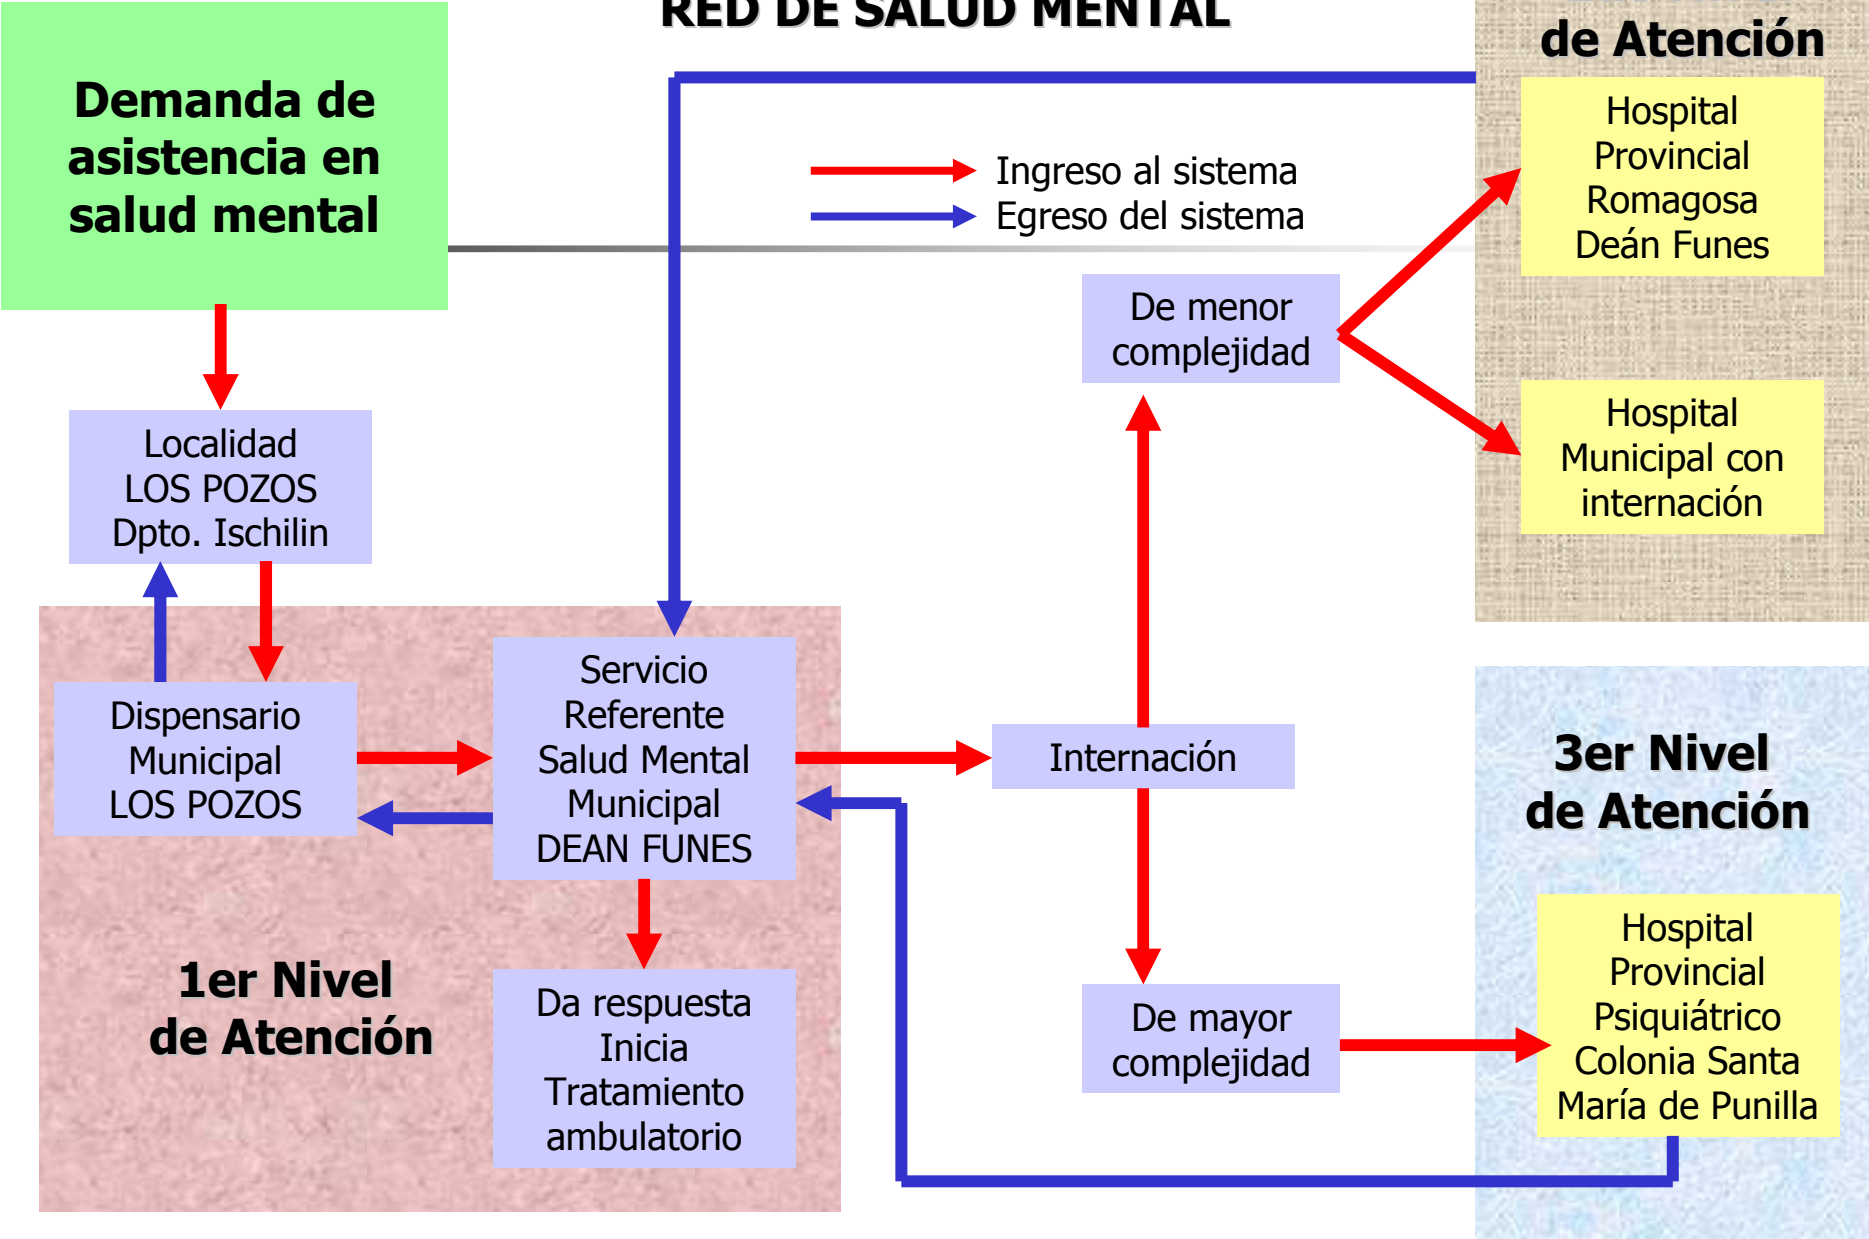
RED DE SALUD MENTAL

Demanda de asistencia en salud mental

de Atención

Hospital Provincial Romagosa Deán Funes

Ingreso al sistema
Egreso del sistema

De menor complejidad

Hospital Municipal con internación

Localidad LOS POZOS Dpto. Ischilin

Dispensario Municipal LOS POZOS

Servicio Referente Salud Mental Municipal DEAN FUNES

Internación

3er Nivel de Atención

1er Nivel de Atención

Da respuesta Inicia Tratamiento ambulatorio

De mayor complejidad

Hospital Provincial Psiquiátrico Colonia Santa María de Punilla